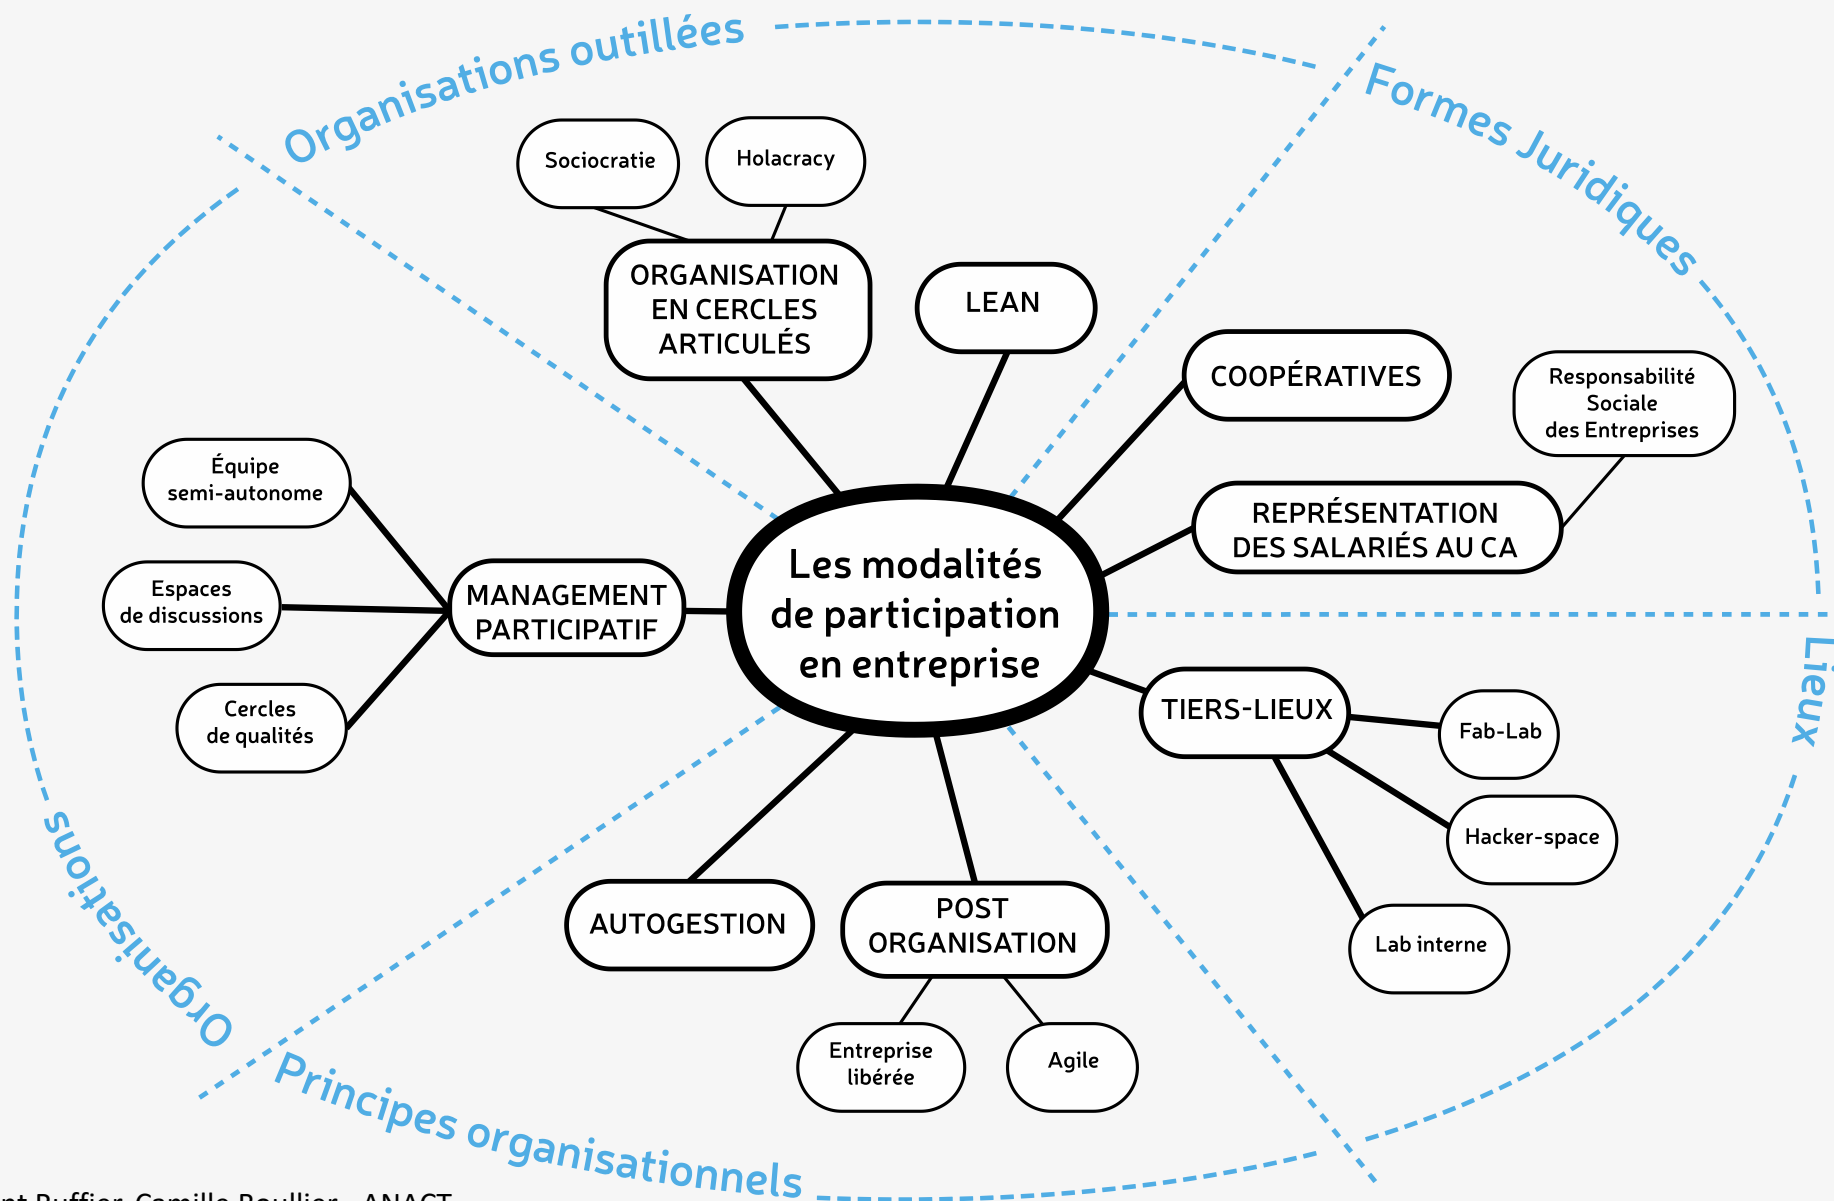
Organisations outillées

Formes Juridiques

Organisations

Lieux

Principes organisationnels

Sociocratie

Holacracy

ORGANISATION EN CERCLES ARTICULÉS

LEAN

COOPÉRATIVES

Responsabilité Sociale des Entreprises

REPRÉSENTATION DES SALARIÉS AU CA

Équipe semi-autonome

Espaces de discussions

Cercles de qualités

MANAGEMENT PARTICIPATIF

Les modalités de participation en entreprise

TIERS-LIEUX

Fab-Lab

Hacker-space

Lab interne

AUTOGESTION

POST ORGANISATION

Entreprise libérée

Agile

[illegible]nt Ruffier, Camille Boullier - ANACT